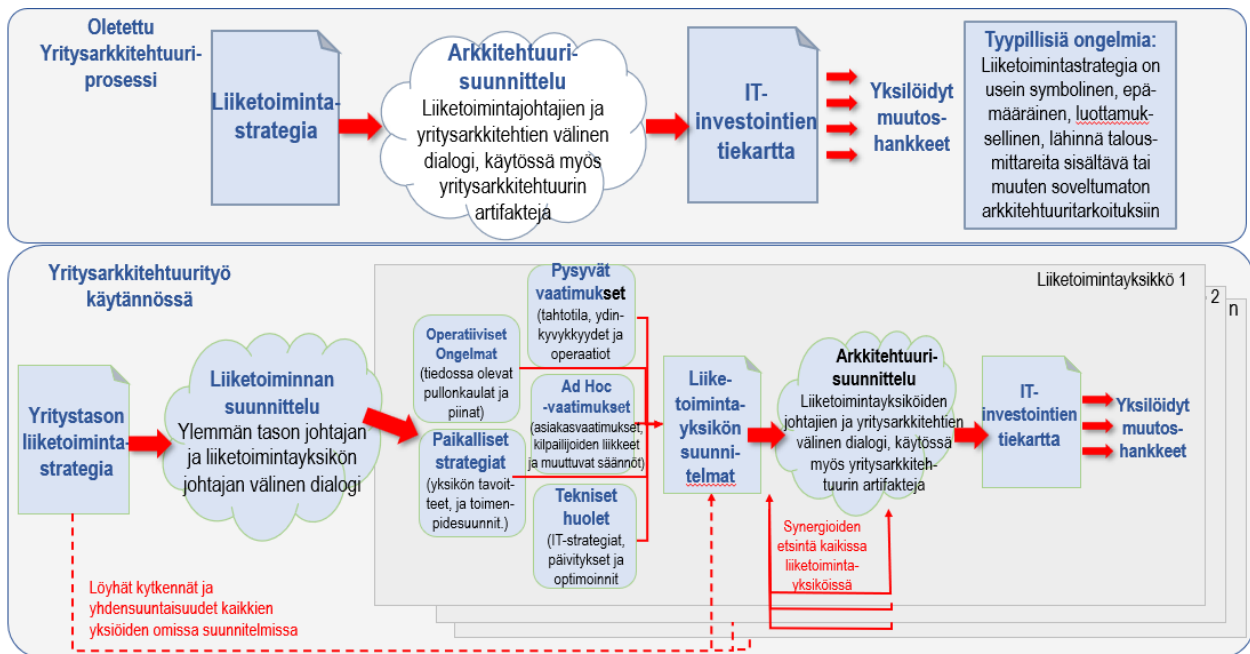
Oletettu Yritysarkkitehtuuri-prosessi

Liiketoiminta-strategia

Arkkitehtuuri-suunnittelu
Liiketoimintajohtajien ja yritysarkkitehtien välinen dialogi, käytössä myös yritysarkkitehtuurin artifakteja

IT-investointien tiekartta

Yksilöidyt muutos-hankkeet

Tyypillisiä ongelmia:
Liiketoimintastrategia on usein symbolinen, epämääräinen, luottamuksellinen, lähinnä talousmittareita sisältävä tai muuten soveltumaton arkkitehtuuritarkoituksiin

Yritysarkkitehtuurityö käytännössä

Liiketoimintayksikkö 1

2

n

Yritystason liiketoiminta-strategia

Liiketoiminnan suunnittelu
Ylemmän tason johtajan ja liiketoimintayksikön johtajan välinen dialogi

Operatiiviset Ongelmat
(tiedossa olevat pullonkaulat ja piinat)

Paikalliset strategiat
(yksikön tavoitteet, ja toimenpidesuunnit.)

Pysyvät vaatimukset
(tahtotila, ydinkyvykkyydet ja operaatiot

Ad Hoc -vaatimukset
(asiakasvaatimukset, kilpailijoiden liikkeet ja muuttuvat säännöt)

Tekniset huolet
(IT-strategiat, päivitykset ja optimoinnit

Liiketoiminta-yksikön suunnitelmat

Arkkitehtuuri-suunnittelu
Liiketoimintayksiköiden johtajien ja yritysarkkitehtien välinen dialogi, käytössä myös yritysarkkitehtuurin artifakteja

IT-investointien tiekartta

Yksilöidyt muutos-hankkeet

Synergioiden etsintä kaikissa liiketoiminta-yksiköissä

Löyhät kytkennät ja yhdensuuntaisuudet kaikkien yksiöiden omissa suunnitelmissa